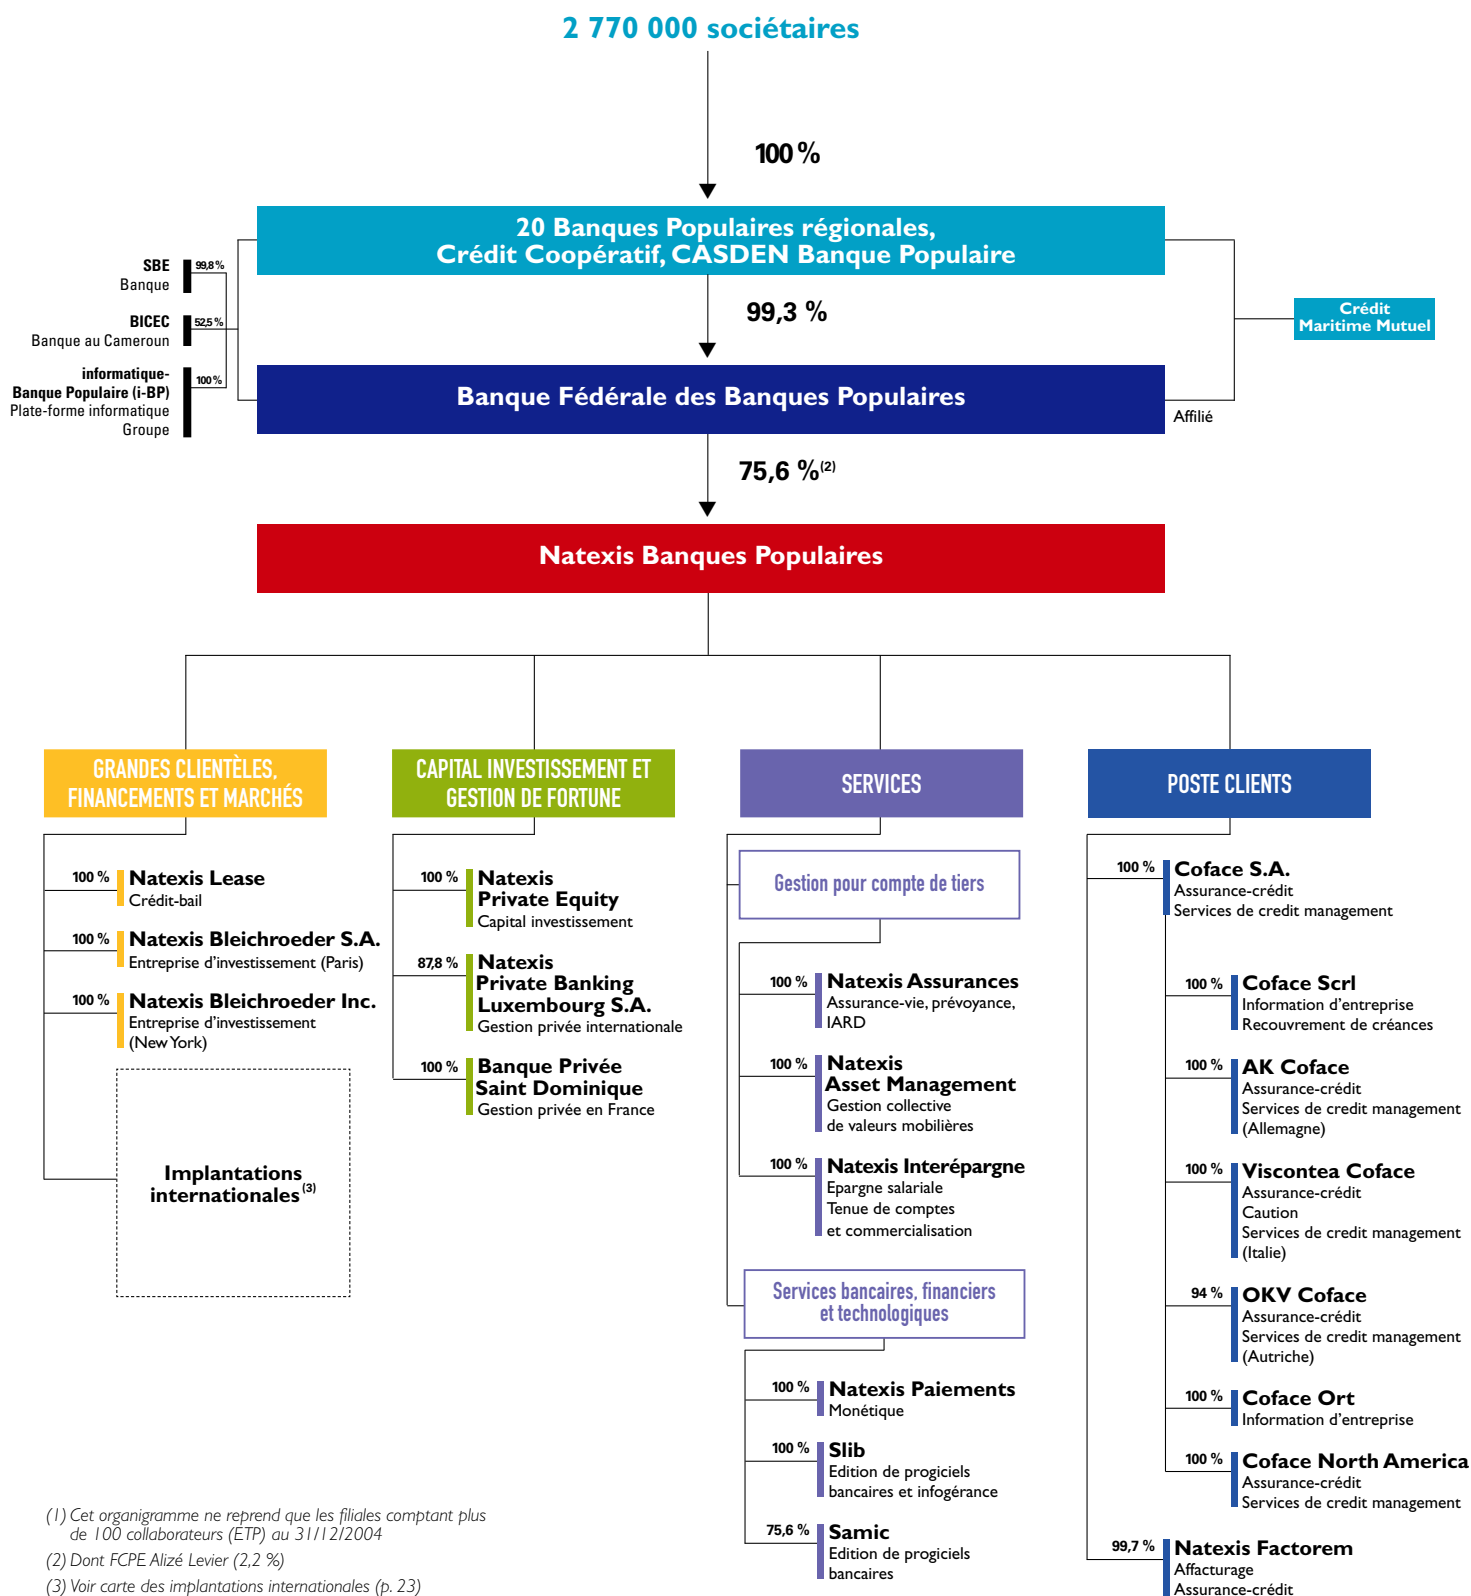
2 770 000 sociétaires

100 %

20 Banques Populaires régionales, Crédit Coopératif, CASDEN Banque Populaire

SBE
Banque
99,8 %

BICEC
Banque au Cameroun
52,5 %

informatique-Banque Populaire (i-BP)
Plate-forme informatique Groupe
100 %

99,3 %

Crédit Maritime Mutuel

Banque Fédérale des Banques Populaires

Affilié

75,6 %$^{(2)}$

Natexis Banques Populaires

GRANDES CLIENTÈLES, FINANCEMENTS ET MARCHÉS

100 % Natexis Lease
Crédit-bail

100 % Natexis Bleichroeder S.A.
Entreprise d'investissement (Paris)

100 % Natexis Bleichroeder Inc.
Entreprise d'investissement (New York)

Implantations internationales$^{(3)}$

CAPITAL INVESTISSEMENT ET GESTION DE FORTUNE

100 % Natexis Private Equity
Capital investissement

87,8 % Natexis Private Banking Luxembourg S.A.
Gestion privée internationale

100 % Banque Privée Saint Dominique
Gestion privée en France

SERVICES

Gestion pour compte de tiers

100 % Natexis Assurances
Assurance-vie, prévoyance, IARD

100 % Natexis Asset Management
Gestion collective de valeurs mobilières

100 % Natexis Interépargne
Epargne salariale
Tenue de comptes et commercialisation

Services bancaires, financiers et technologiques

100 % Natexis Paiements
Monétique

100 % Slib
Edition de progiciels bancaires et infogérance

75,6 % Samic
Edition de progiciels bancaires

POSTE CLIENTS

100 % Coface S.A.
Assurance-crédit
Services de credit management

100 % Coface Scrl
Information d'entreprise
Recouvrement de créances

100 % AK Coface
Assurance-crédit
Services de credit management
(Allemagne)

100 % Viscontea Coface
Assurance-crédit
Caution
Services de credit management
(Italie)

94 % OKV Coface
Assurance-crédit
Services de credit management
(Autriche)

100 % Coface Ort
Information d'entreprise

100 % Coface North America
Assurance-crédit
Services de credit management

99,7 % Natexis Factorem
Affacturage
Assurance-crédit

(1) Cet organigramme ne reprend que les filiales comptant plus de 100 collaborateurs (ETP) au 31/12/2004
(2) Dont FCPE Alizé Levier (2,2 %)
(3) Voir carte des implantations internationales (p. 23)